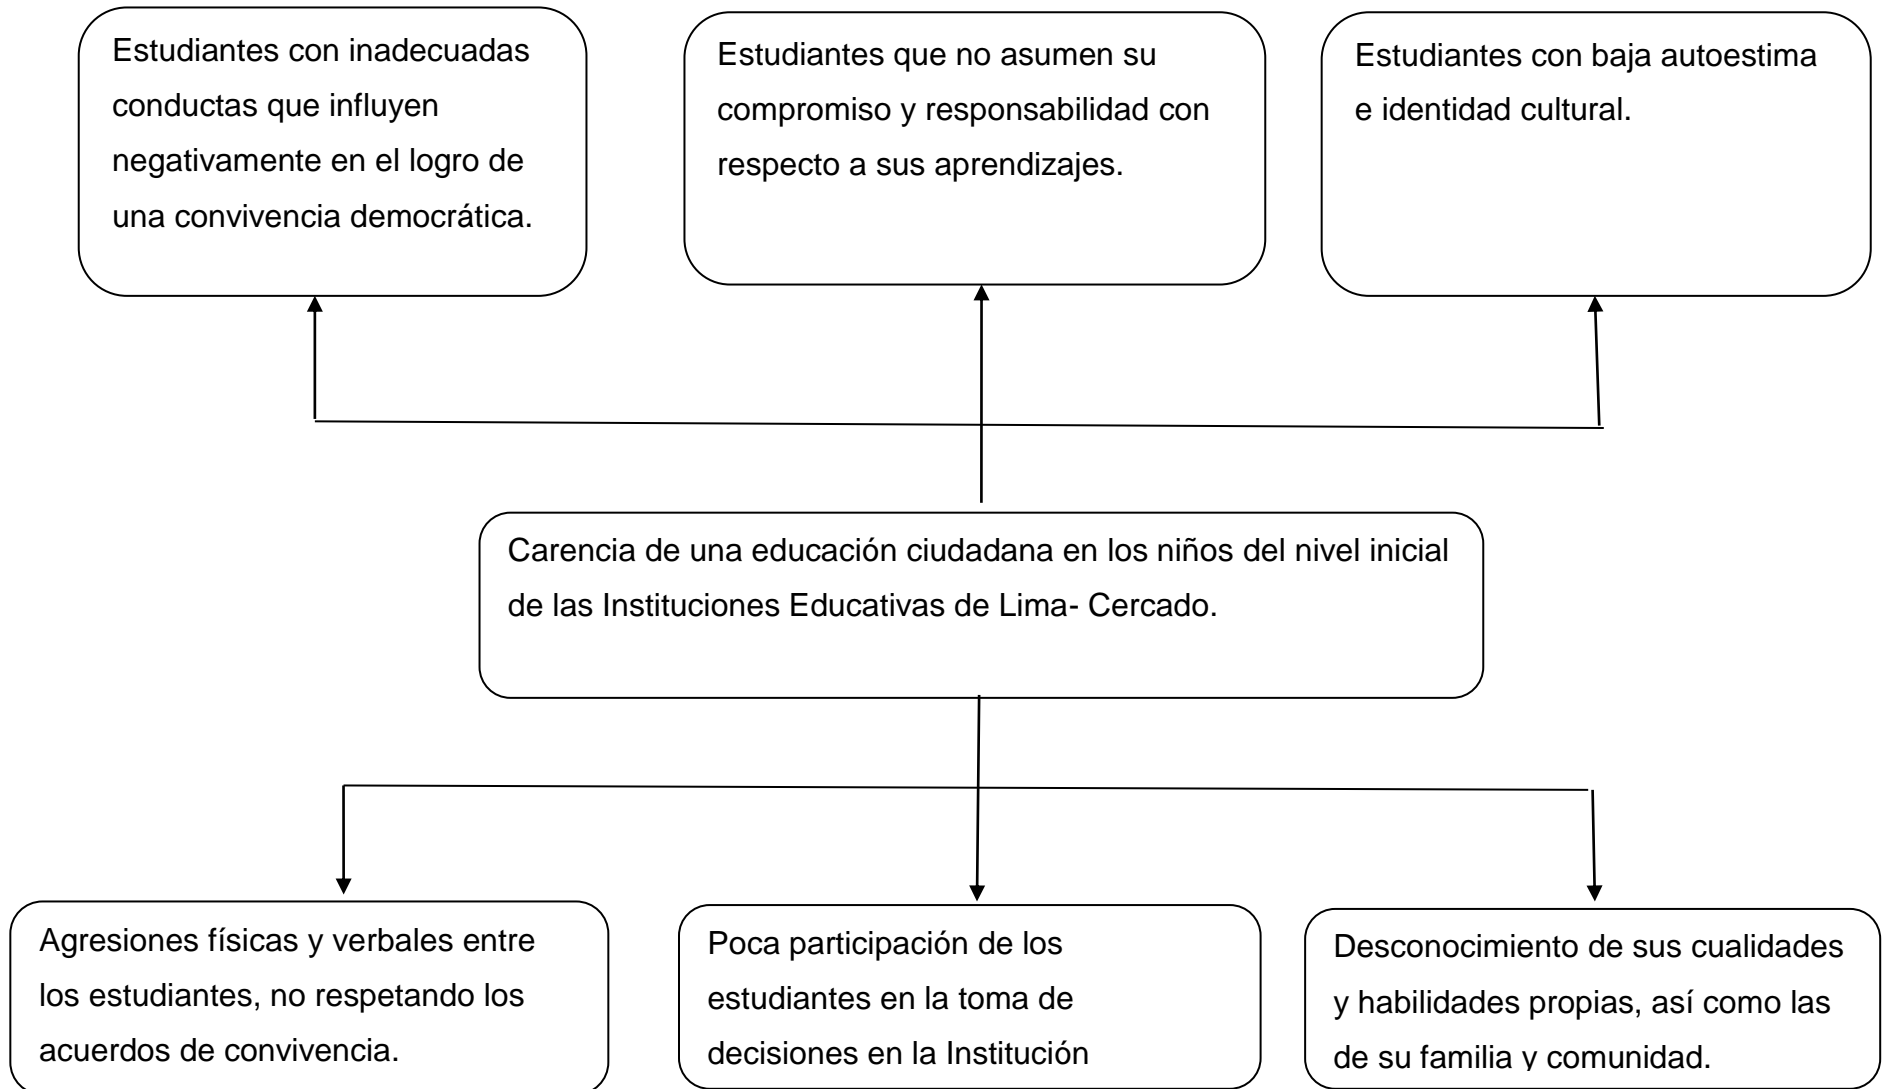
Estudiantes con inadecuadas conductas que influyen negativamente en el logro de una convivencia democrática.

Estudiantes que no asumen su compromiso y responsabilidad con respecto a sus aprendizajes.

Estudiantes con baja autoestima e identidad cultural.

Carencia de una educación ciudadana en los niños del nivel inicial de las Instituciones Educativas de Lima- Cercado.

Agresiones físicas y verbales entre los estudiantes, no respetando los acuerdos de convivencia.

Poca participación de los estudiantes en la toma de decisiones en la Institución

Desconocimiento de sus cualidades y habilidades propias, así como las de su familia y comunidad.